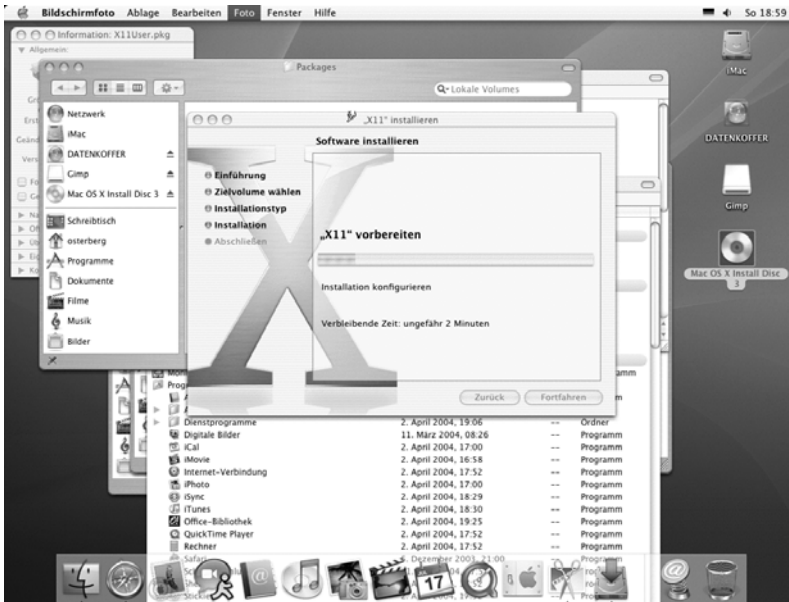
Bildschirmfoto Ablage Bearbeiten Foto Fenster Hilfe

So 18:59

Information: X11User.pkg
Allgemein:

Packages

Lokale Volumes

Netzwerk
iMac
DATENKOFFER
Gimp
Mac OS X Install Disc 3
Schreibtisch
osterberg
Programme
Dokumente
Filme
Musik
Bilder

„X11" installieren

Software installieren

Einführung
Zielvolume wählen
Installationstyp
Installation
Abschließen

„X11" vorbereiten

Installation konfigurieren

Verbleibende Zeit: ungefähr 2 Minuten

Zurück
Fortfahren

| | | | |
|---|---|---|---|
| Dienstprogramme | 2. April 2004, 19:06 | -- | Ordner |
| Digitale Bilder | 11. März 2004, 08:26 | -- | Programm |
| iCal | 2. April 2004, 17:00 | -- | Programm |
| iMovie | 2. April 2004, 16:58 | -- | Programm |
| Internet-Verbindung | 2. April 2004, 17:52 | -- | Programm |
| iPhoto | 2. April 2004, 17:00 | -- | Programm |
| iSync | 2. April 2004, 18:29 | -- | Programm |
| iTunes | 2. April 2004, 18:30 | -- | Programm |
| Office-Bibliothek | 2. April 2004, 19:25 | -- | Programm |
| QuickTime Player | 2. April 2004, 17:52 | -- | Programm |
| Rechner | 2. April 2004, 17:52 | -- | Programm |

iMac
DATENKOFFER
Gimp
Mac OS X Install Disc 3

17